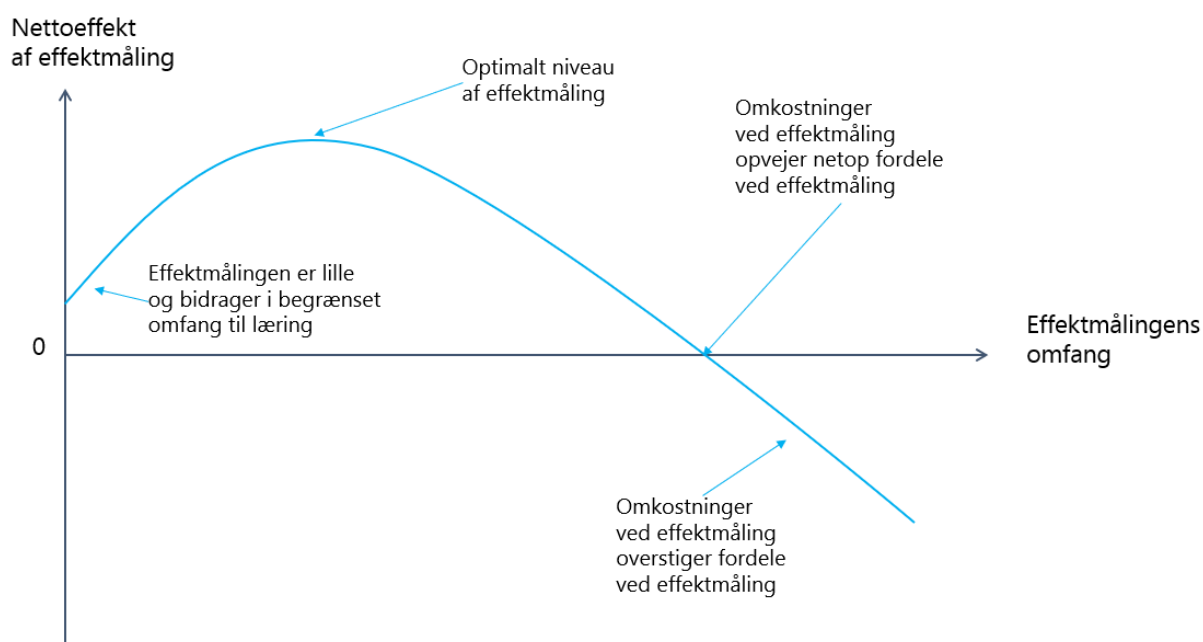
Nettoeffekt
af effektmåling

Optimalt niveau
af effektmåling

Omkostninger
ved effektmåling
opvejer netop fordele
ved effektmåling

Effektmålingen er lille
og bidrager i begrænset
omfang til læring

0

Effektmålingens
omfang

Omkostninger
ved effektmåling
overstiger fordele
ved effektmåling